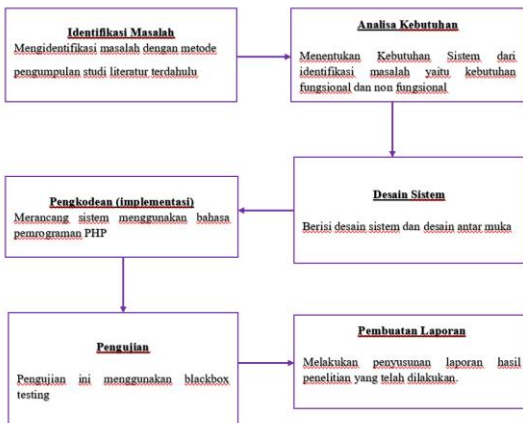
Identifikasi Masalah
Mengidentifikasi masalah dengan metode pengumpulan studi literatur terdahulu

Analisa Kebutuhan
Menentukan Kebutuhan Sistem dari identifikasi masalah yaitu kebutuhan fungsional dan non fungsional

Desain Sistem
Berisi desain sistem dan desain antar muka

Pengkodean (implementasi)
Merancang sistem menggunakan bahasa pemrograman PHP

Pengujian
Pengujian ini menggunakan blackbox testing

Pembuatan Laporan
Melakukan penyusunan laporan hasil penelitian yang telah dilakukan.